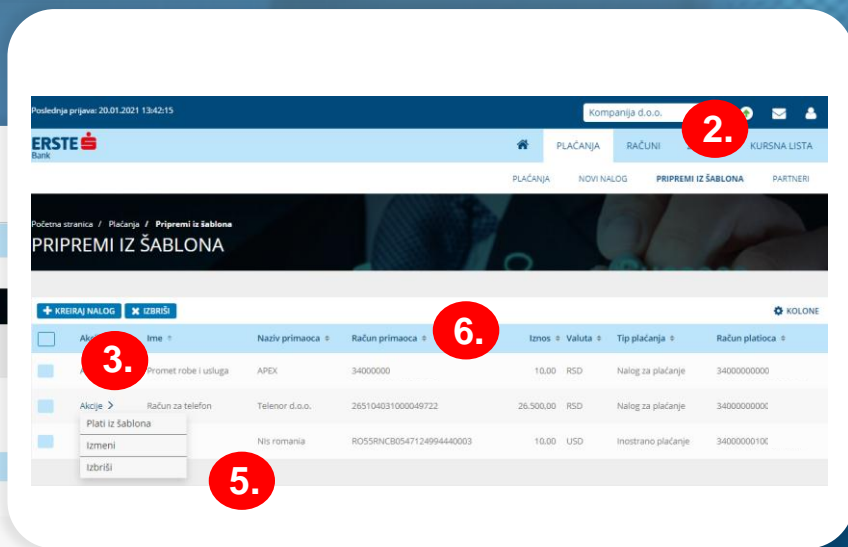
Poslednja prijava: 20.01.2021 13:42:15

Kompanija d.o.o.

2.

ERSTE Bank

PLAĆANJA RAČUNI KURSNA LISTA

PLAĆANJA NOVI NALOG PRIPREMI IZ ŠABLONA PARTNERI

Početna stranica / Plaćanja / Pripremi iz šablona

PRIPREMI IZ ŠABLONA

+ KREIRAJ NALOG ✖ IZBRIŠI

KOLONE

6.

| | Ak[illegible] | Ime | Naziv primaoca | Račun primaoca | Iznos | Valuta | Tip plaćanja | Račun platioca |
|---|---|---|---|---|---|---|---|---|
| | 3. | Promet robe i usluga | APEX | 34000000 | 10,00 | RSD | Nalog za plaćanje | 34000000000 |
| | Akcije > | Račun za telefon | Telenor d.o.o. | 265104031000049722 | 26.500,00 | RSD | Nalog za plaćanje | 34000000000 |
| | | | Nis romania | RO55RNCB0547124994440003 | 10,00 | USD | Inostrano plaćanje | 3400000010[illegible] |

Plati iz šablona
Izmeni
Izbriši

5.